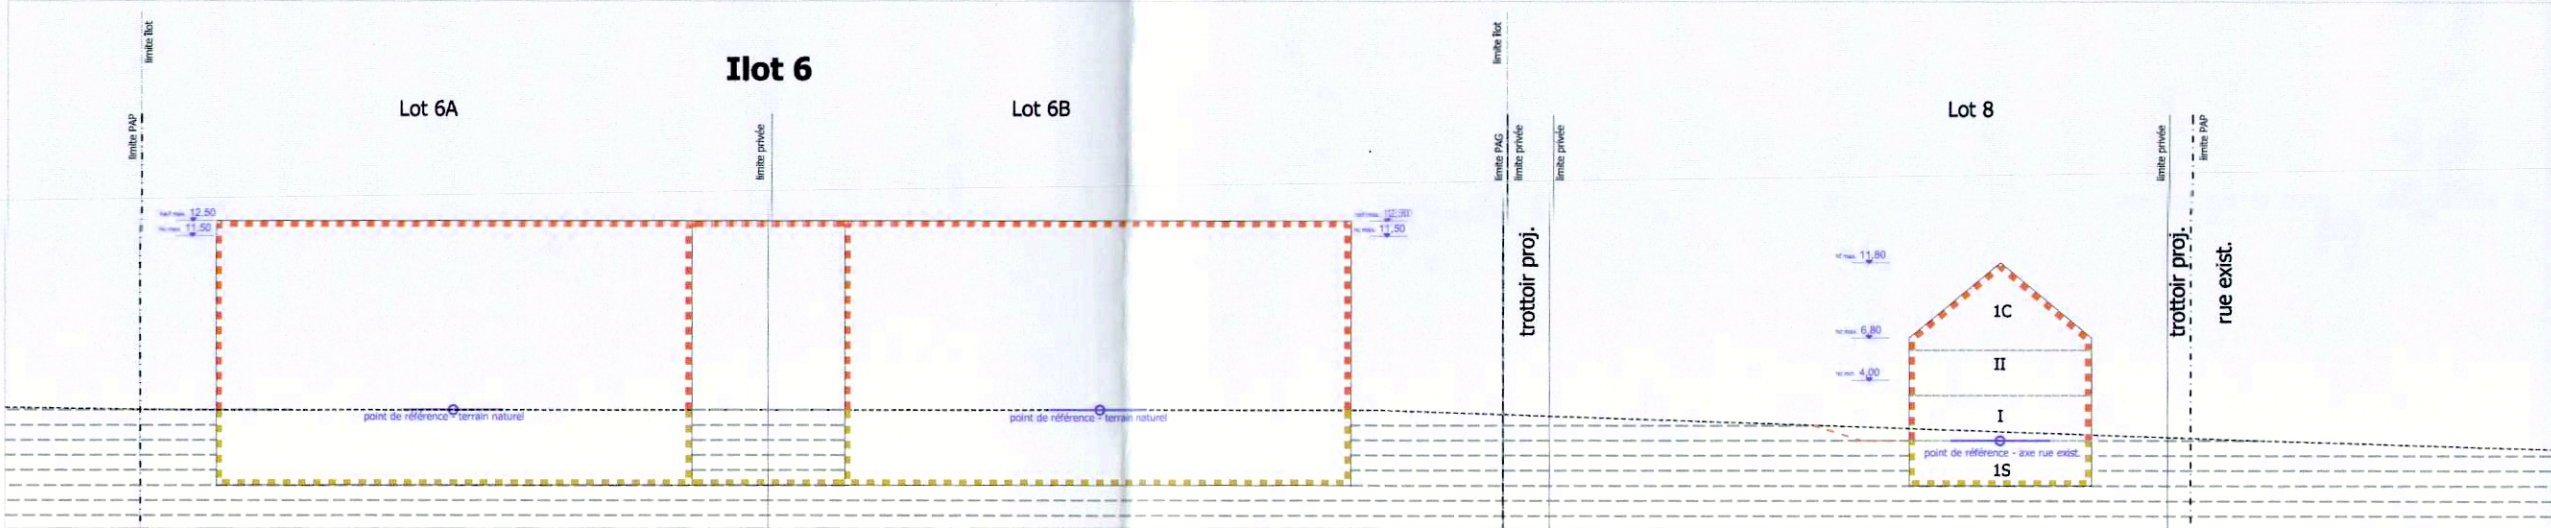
limite îlot

Ilot 6

Lot 6A

Lot 6B

limite PAP

limite privée

hef max. 12,50
hc max. 11,50

point de référence - terrain naturel

point de référence - terrain naturel

hef max. 12,50
hc max. 11,50

limite îlot

limite PAG

limite privée

limite privée

trottoir proj.

Lot 8

hf max. 11,80

hc max. 6,80

hc min. 4,00

1C

II

I

1S

point de référence - axe rue exist.

limite privée

limite PAP

trottoir proj.

rue exist.